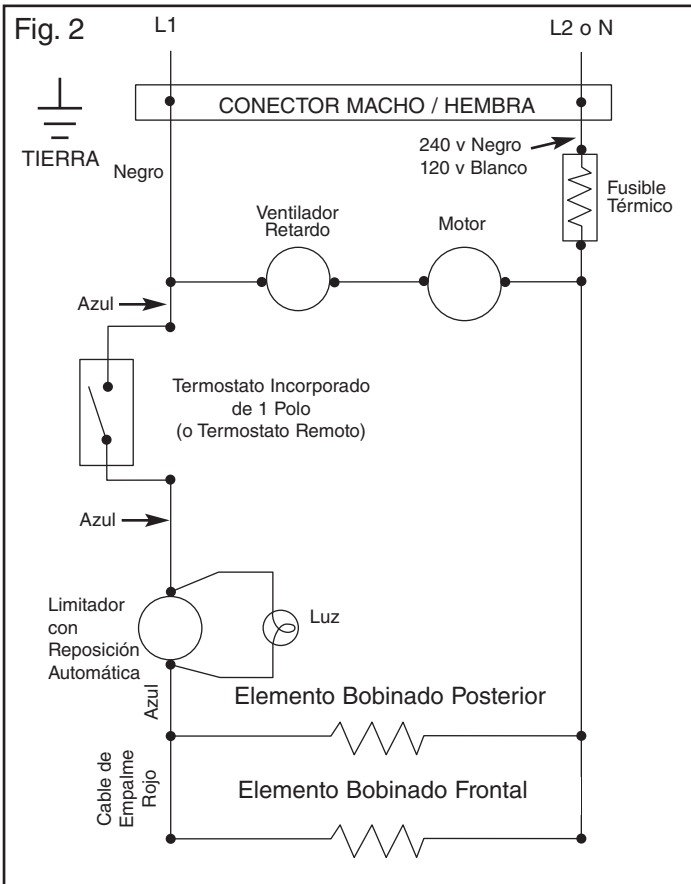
Fig. 2

L1

L2 o N

CONECTOR MACHO / HEMBRA

TIERRA

Negro

240 v Negro
120 v Blanco

Fusible Térmico

Ventilador Retardo

Motor

Azul

Termostato Incorporado de 1 Polo (o Termostato Remoto)

Azul

Limitador con Reposición Automática

Luz

Azul

Elemento Bobinado Posterior

Cable de Empalme Rojo

Elemento Bobinado Frontal